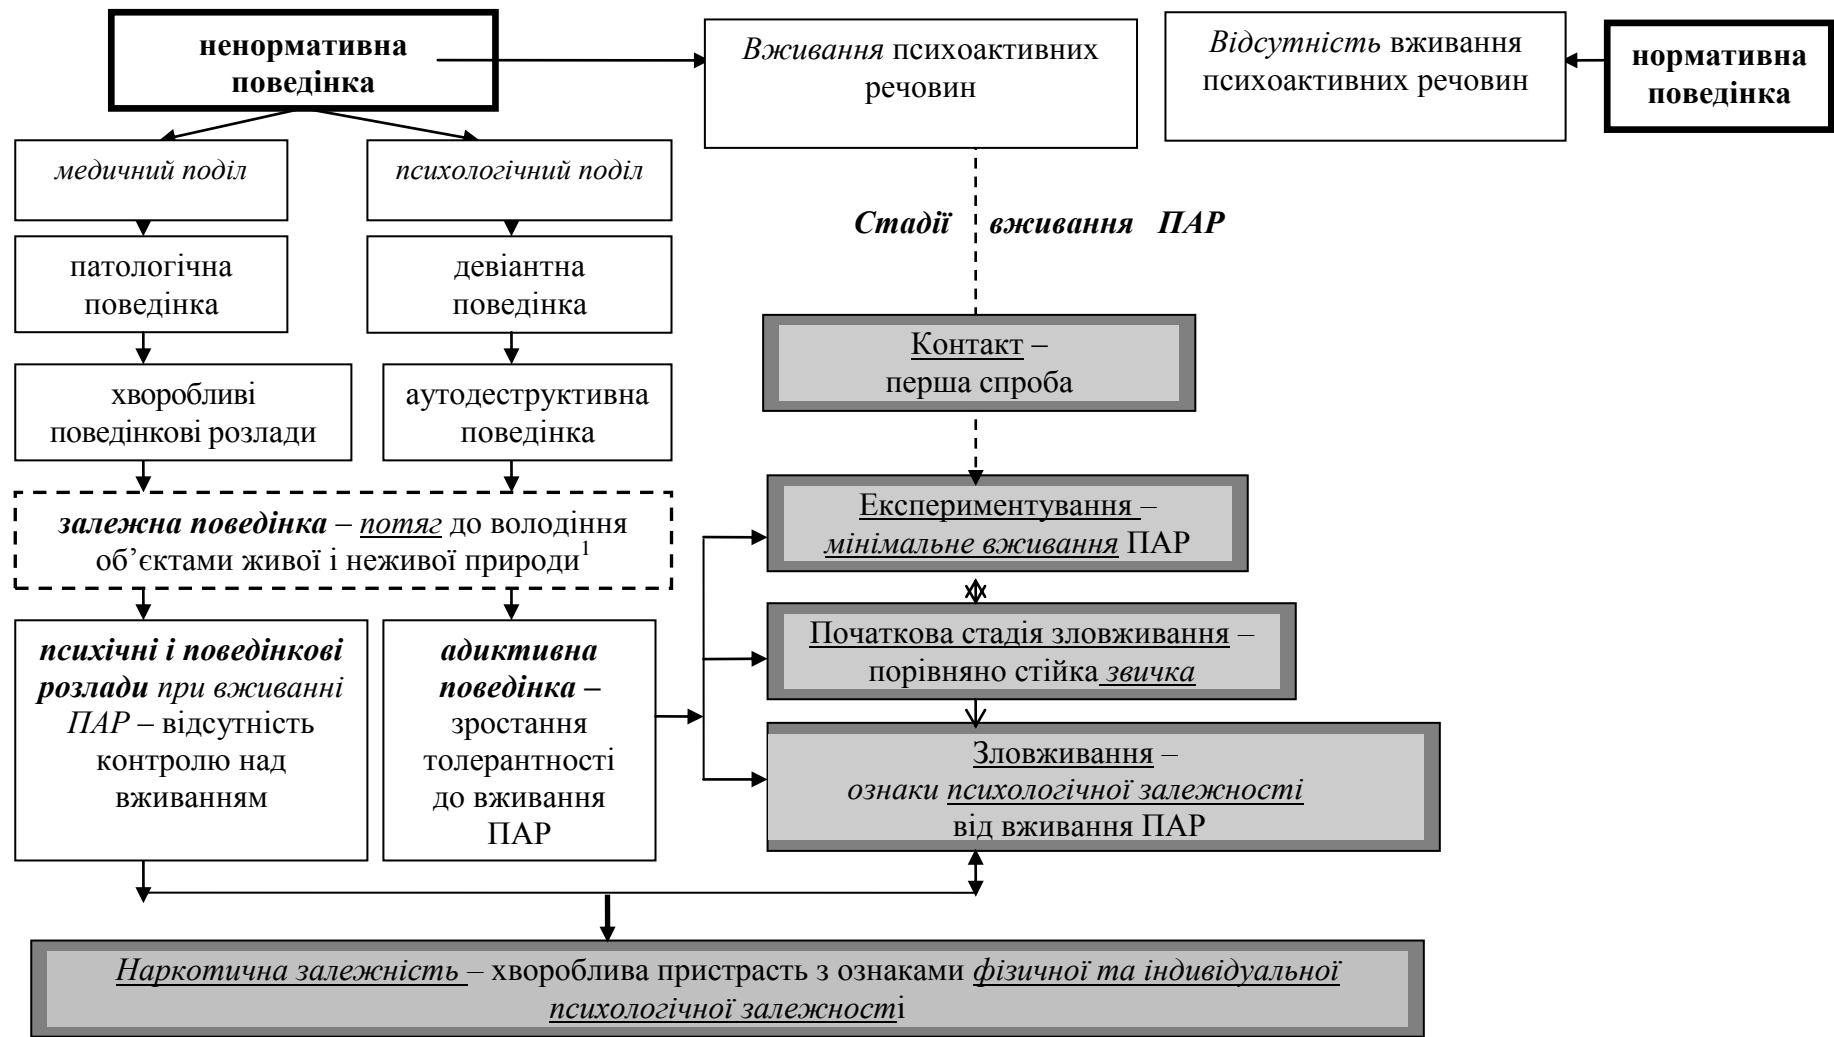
ненормативна поведінка

Вживання психоактивних речовин

Відсутність вживання психоактивних речовин

нормативна поведінка

медичний поділ

психологічний поділ

Стадії вживання ПАР

патологічна поведінка

девіантна поведінка

Контакт – перша спроба

хворобливі поведінкові розлади

аутодеструктивна поведінка

залежна поведінка – потяг до володіння об'єктами живої і неживої природи$^1$

Експериментування – мінімальне вживання ПАР

психічні і поведінкові розлади при вживанні ПАР – відсутність контролю над вживанням

адиктивна поведінка – зростання толерантності до вживання ПАР

Початкова стадія зловживання – порівняно стійка звичка

Зловживання – ознаки психологічної залежності від вживання ПАР

Наркотична залежність – хвороблива пристрасть з ознаками фізичної та індивідуальної психологічної залежності